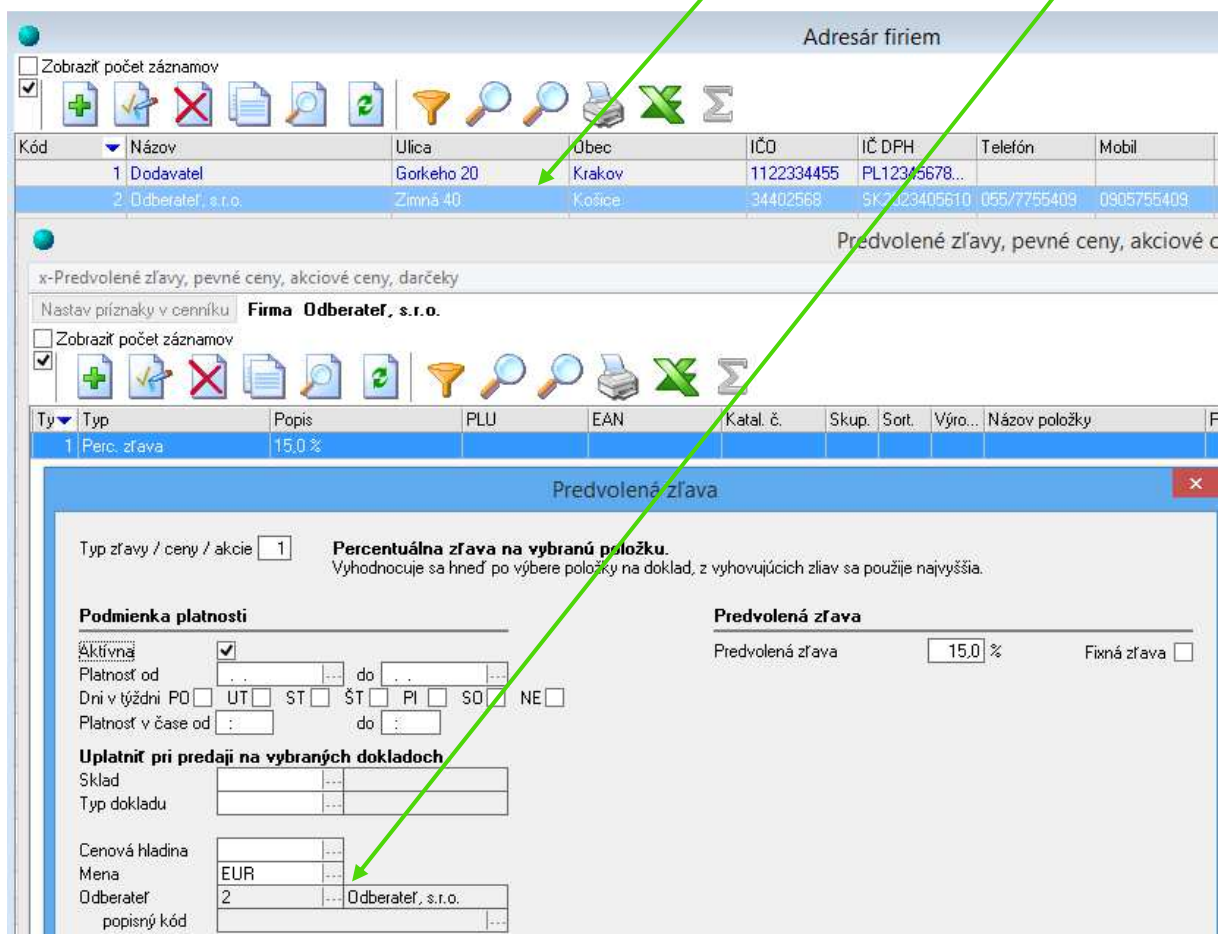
Adresár firiem

Zobraziť počet záznamov

| Kód | Názov | Ulica | Obec | IČO | IČ DPH | Telefón | Mobil |
|---|---|---|---|---|---|---|---|
| 1 | Dodavatel | Gorkeho 20 | Krakov | 1122334455 | PL12345678... | | |
| 2 | Odberateľ, s.r.o. | Zimná 40 | Košice | 34402568 | SK2023405610 | 055/7755409 | 0905755409 |

Predvolené zľavy, pevné ceny, akciové c

x-Predvolené zľavy, pevné ceny, akciové ceny, darčeky

Nastav príznaky v cenníku Firma Odberateľ, s.r.o.

Zobraziť počet záznamov

| Ty | Typ | Popis | PLU | EAN | Katal. č. | Skup. | Sort. | Výro... | Názov položky | F |
|---|---|---|---|---|---|---|---|---|---|---|
| 1 | Perc. zľava | 15,0 % | | | | | | | | |

Predvolená zľava

Typ zľavy / ceny / akcie 1

Percentuálna zľava na vybranú položku.
Vyhodnocuje sa hneď po výbere položky na doklad, z vyhovujúcich zliav sa použije najvyššia.

Podmienka platnosti

Aktívna
Platnosť od . . do . .
Dni v týždni PO UT ST ŠT PI SO NE
Platnosť v čase od : do :

Uplatniť pri predaji na vybraných dokladoch
Sklad
Typ dokladu

Cenová hladina
Mena EUR
Odberateľ 2 Odberateľ, s.r.o.
popisný kód

Predvolená zľava

Predvolená zľava 15,0 %
Fixná zľava